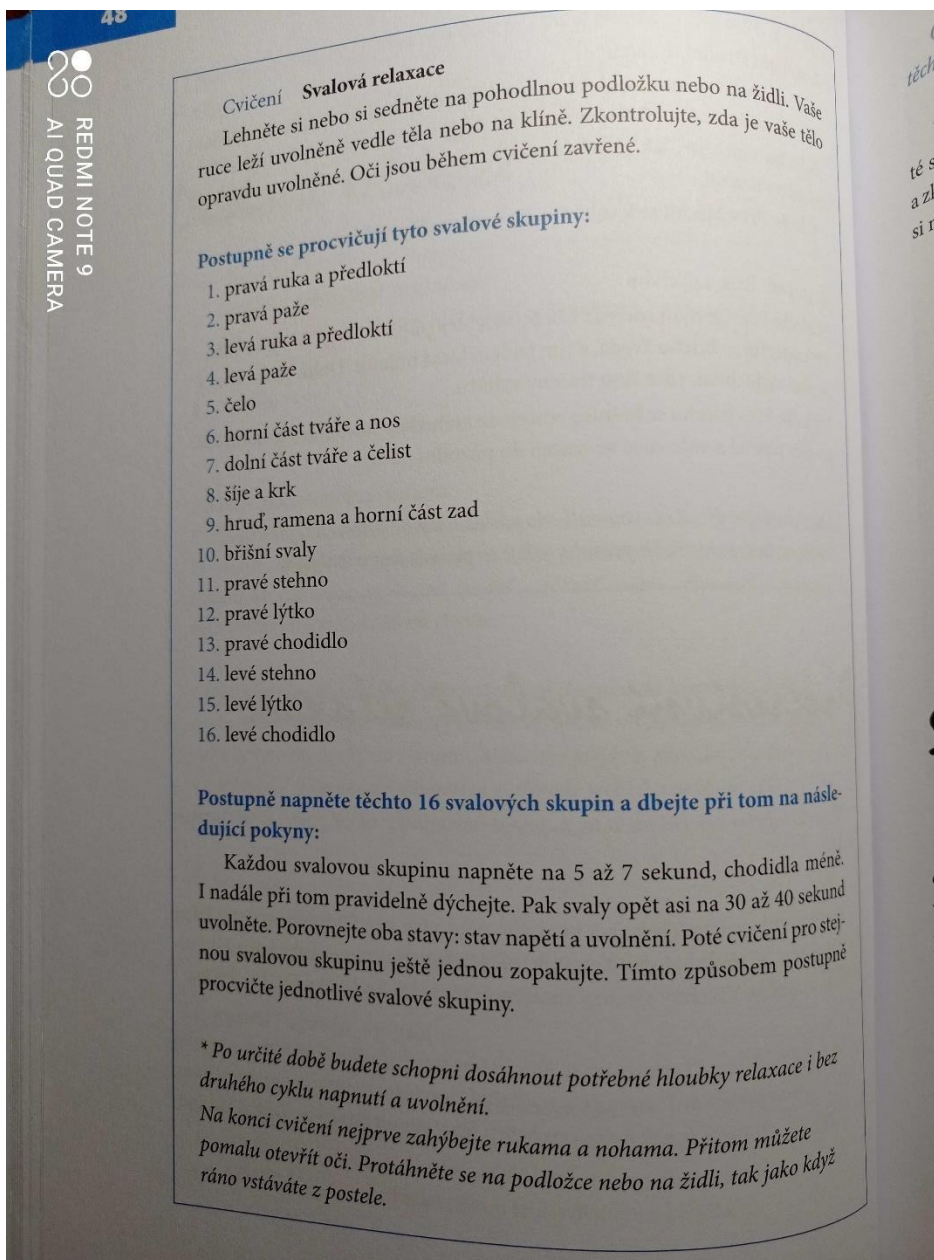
48

REDMI NOTE 9
AI QUAD CAMERA

Cvičení **Svalová relaxace**

Lehněte si nebo si sedněte na pohodlnou podložku nebo na židli. Vaše ruce leží uvolněně vedle těla nebo na klíně. Zkontrolujte, zda je vaše tělo opravdu uvolněné. Oči jsou během cvičení zavřené.

**Postupně se procvičují tyto svalové skupiny:**

1. pravá ruka a předloktí
2. pravá paže
3. levá ruka a předloktí
4. levá paže
5. čelo
6. horní část tváře a nos
7. dolní část tváře a čelist
8. šíje a krk
9. hruď, ramena a horní část zad
10. břišní svaly
11. pravé stehno
12. pravé lýtko
13. pravé chodidlo
14. levé stehno
15. levé lýtko
16. levé chodidlo

**Postupně napněte těchto 16 svalových skupin a dbejte při tom na následující pokyny:**

Každou svalovou skupinu napněte na 5 až 7 sekund, chodidla méně. I nadále při tom pravidelně dýchejte. Pak svaly opět asi na 30 až 40 sekund uvolněte. Porovnejte oba stavy: stav napětí a uvolnění. Poté cvičení pro stejnou svalovou skupinu ještě jednou zopakujte. Tímto způsobem postupně procvičte jednotlivé svalové skupiny.

*\* Po určité době budete schopni dosáhnout potřebné hloubky relaxace i bez druhého cyklu napnutí a uvolnění.*
*Na konci cvičení nejprve zahýbejte rukama a nohama. Přitom můžete pomalu otevřít oči. Protáhněte se na podložce nebo na židli, tak jako když ráno vstáváte z postele.*

těch

té s
a zl
si r